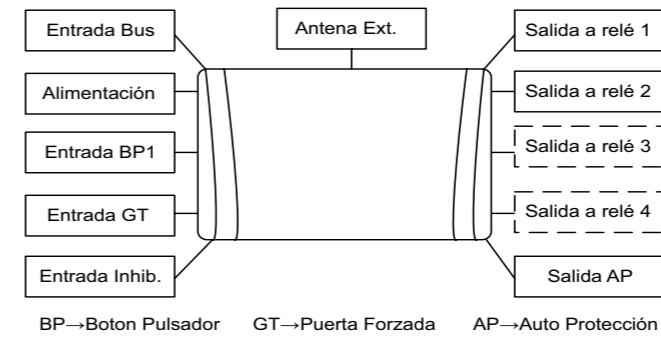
Entrada Bus

Alimentación

Entrada BP1

Entrada GT

Entrada Inhib.

Antena Ext.

Salida a relé 1

Salida a relé 2

Salida a relé 3

Salida a relé 4

Salida AP

BP→Boton Pulsador GT→Puerta Forzada AP→Auto Protección